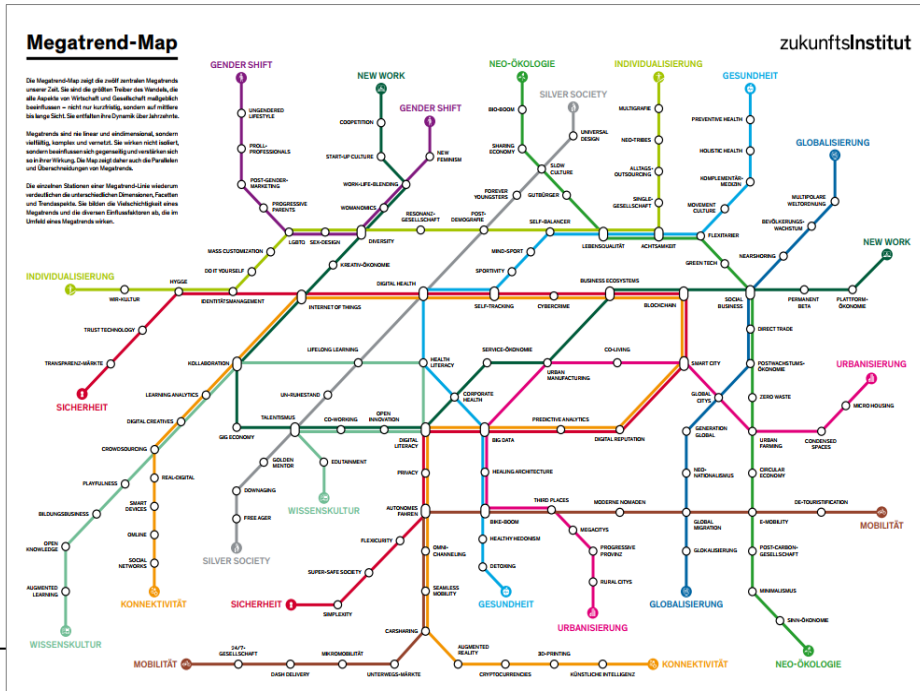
Megatrend-Map

zukunftsInstitut

Die Megatrend-Map zeigt die zwölf zentralen Megatrends unserer Zeit. Sie sind die größten Treiber des Wandels, die alle Aspekte von Wirtschaft und Gesellschaft maßgeblich beeinflussen – nicht nur kurzfristig, sondern auf mittlere bis lange Sicht. Sie entfalten ihre Dynamik über Jahrzehnte.

Megatrends sind nie linear und eindimensional, sondern vielfältig, komplex und vernetzt. Sie wirken nicht isoliert, sondern beeinflussen sich gegenseitig und verstärken sich so in ihrer Wirkung. Die Map zeigt daher auch die Parallelen und Überschneidungen von Megatrends.

Die einzelnen Stationen einer Megatrend-Linie wiederum verdeutlichen die unterschiedlichen Dimensionen, Facetten und Trendaspekte. Sie bilden die Vielschichtigkeit eines Megatrends und die diversen Einflussfaktoren ab, die im Umfeld eines Megatrends wirken.

GENDER SHIFT
UNGENDERED LIFESTYLE
PROLL-PROFESSIONALS
POST-GENDER-MARKETING
PROGRESSIVE PARENTS
NEW WORK
COOPETITION
START-UP CULTURE
WORK-LIFE-BLENDING
WOMANOMICS
GENDER SHIFT
NEW FEMINISM
NEO-ÖKOLOGIE
BIO-BOOM
SHARING ECONOMY
FOREVER YOUNGSTERS
SILVER SOCIETY
UNIVERSAL DESIGN
SLOW CULTURE
GUTBÜRGER
INDIVIDUALISIERUNG
MULTIGRAFIE
NEO-TRIBES
ALLTAGS-OUTSOURCING
SINGLE-GESELLSCHAFT
GESUNDHEIT
PREVENTIVE HEALTH
HOLISTIC HEALTH
KOMPLEMENTÄR-MEDIZIN
MOVEMENT CULTURE
GLOBALISIERUNG
MULTIPOLARE WELTORDNUNG
BEVÖLKERUNGS-WACHSTUM
NEW WORK
WASS CUSTOMIZATION
DO IT YOURSELF
LGBTQ
SEX-DESIGN
DIVERSITY
RESONANZ-GESELLSCHAFT
POST-DEMOGRAFIE
SELF-BALANCER
LEBENSQUALITÄT
ACHTSAMKEIT
FLEXITARIER
GREEN TECH
NEARSHORING
INDIVIDUALISIERUNG
HYGGE
WIR-KULTUR
IDENTITÄTSMANAGEMENT
KREATIV-ÖKONOMIE
MIND-SPORT
SPORTIVITY
DIGITAL HEALTH
SELF-TRACKING
CYBERCRIME
BUSINESS ECOSYSTEMS
BLOCKCHAIN
SOCIAL BUSINESS
PERMANENT BETA
PLATTFORM-ÖKONOMIE
TRUST TECHNOLOGY
INTERNET OF THINGS
DIRECT TRADE
TRANSPARENZ-MÄRKTE
KOLLABORATION
LIFELONG LEARNING
HEALTH LITERACY
SERVICE-ÖKONOMIE
CO-LIVING
URBAN MANUFACTURING
SMART CITY
POSTWACHSTUMS-ÖKONOMIE
URBANISIERUNG
SICHERHEIT
LEARNING ANALYTICS
UN-RUHESTAND
CORPORATE HEALTH
GLOBAL CITYS
ZERO WASTE
MICRO HOUSING
DIGITAL CREATIVES
TALENTISMUS
CO-WORKING
OPEN INNOVATION
PREDICTIVE ANALYTICS
GENERATION GLOBAL
GIG ECONOMY
DIGITAL LITERACY
BIG DATA
DIGITAL REPUTATION
URBAN FARMING
CONDENSED SPACES
CROWDSOURCING
GOLDEN MENTOR
EDUTAINMENT
PRIVACY
HEALING ARCHITECTURE
NEO-NATIONALISMUS
CIRCULAR ECONOMY
PLAYFULNESS
REAL-DIGITAL
DOWNAGING
WISSENSKULTUR
THIRD PLACES
MODERNE NOMADEN
DE-TOURISTIFICATION
BILDUNGSBUSINESS
SMART DEVICES
FREE AGER
AUTONOMES FAHREN
BIKE-BOOM
MEGACITYS
E-MOBILITY
MOBILITÄT
GLOBAL MIGRATION
OPEN KNOWLEDGE
ONLINE
FLEXICURITY
HEALTHY HEDONISM
PROGRESSIVE PROVINZ
GLOKALISIERUNG
POST-CARBON-GESELLSCHAFT
SOCIAL NETWORKS
SILVER SOCIETY
SUPER-SAFE SOCIETY
OMNI-CHANNELING
DETOXING
RURAL CITYS
AUGMENTED LEARNING
KONNEKTIVITÄT
SEAMLESS MOBILITY
MINIMALISMUS
SICHERHEIT
SIMPLEXITY
GESUNDHEIT
GLOBALISIERUNG
SINN-ÖKONOMIE
WISSENSKULTUR
URBANISIERUNG
CARSHARING
AUGMENTED REALITY
MOBILITÄT
24/7-GESELLSCHAFT
MIKROMOBILITÄT
3D-PRINTING
KONNEKTIVITÄT
NEO-ÖKOLOGIE
DASH DELIVERY
UNTERWEGS-MÄRKTE
CRYPTOCURRENCIES
KÜNSTLICHE INTELLIGENZ